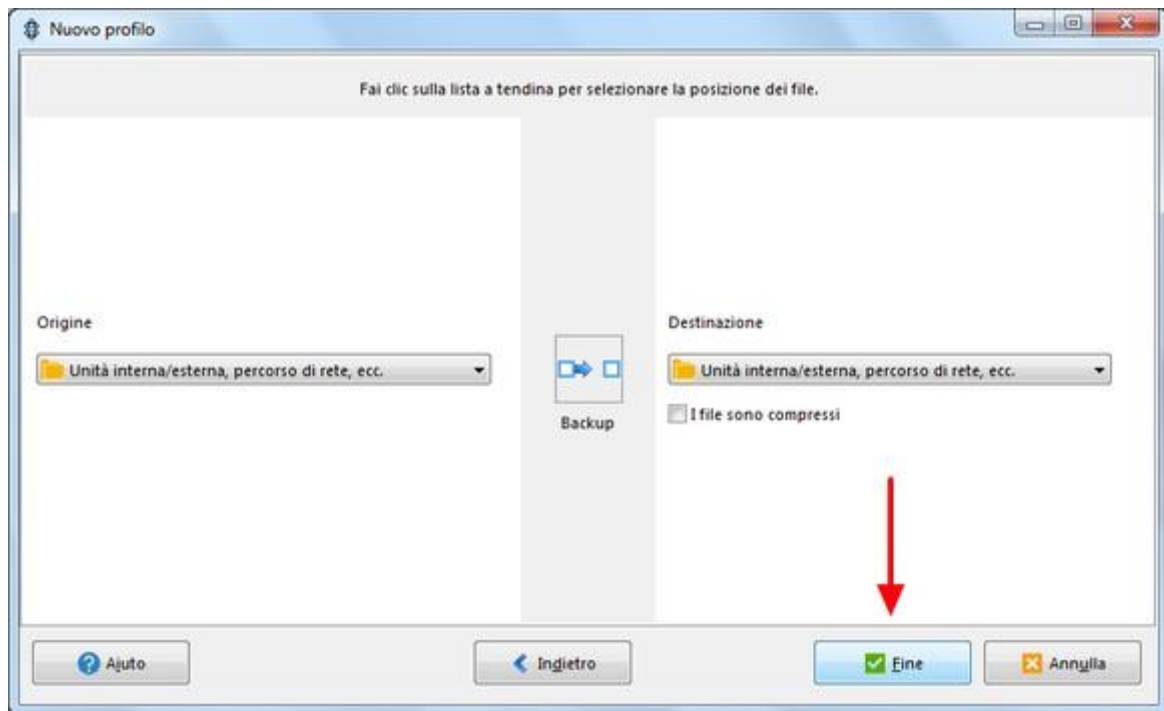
Nuovo profilo

Fai clic sulla lista a tendina per selezionare la posizione dei file.

Origine

Unità interna/esterna, percorso di rete, ecc.

Backup

Destinazione

Unità interna/esterna, percorso di rete, ecc.

I file sono compressi

Aiuto

Indietro

Fine

Annulla